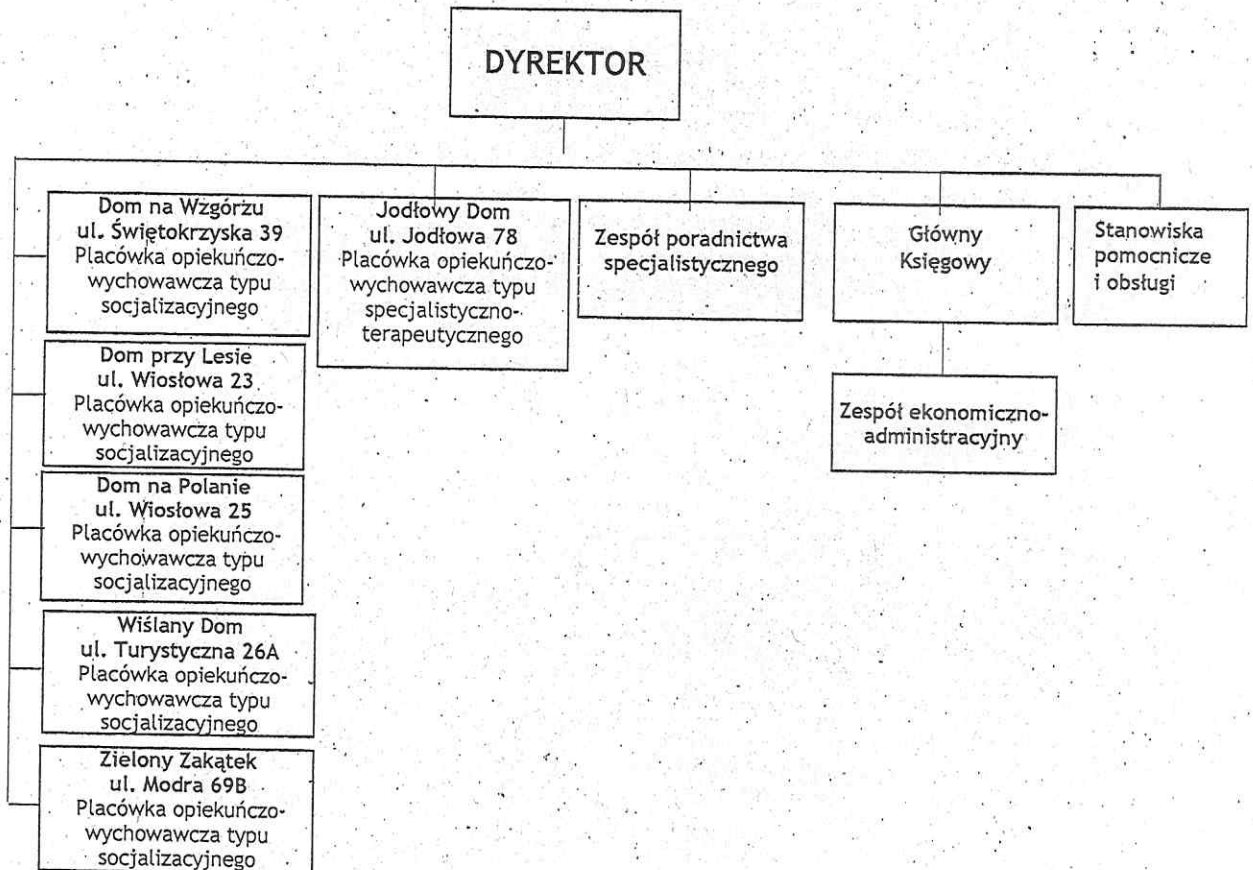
DYREKTOR

Dom na Wzgórzu
ul. Świętokrzyska 39
Placówka opiekuńczo-wychowawcza typu socjalizacyjnego

Dom przy Lesie
ul. Wiosłowa 23
Placówka opiekuńczo-wychowawcza typu socjalizacyjnego

Dom na Polanie
ul. Wiosłowa 25
Placówka opiekuńczo-wychowawcza typu socjalizacyjnego

Wiślany Dom
ul. Turystyczna 26A
Placówka opiekuńczo-wychowawcza typu socjalizacyjnego

Zielony Zakątek
ul. Modra 69B
Placówka opiekuńczo-wychowawcza typu socjalizacyjnego

Jodłowy Dom
ul. Jodłowa 78
Placówka opiekuńczo-wychowawcza typu specjalistyczno-terapeutycznego

Zespół poradnictwa specjalistycznego

Główny Księgowy

Zespół ekonomiczno-administracyjny

Stanowiska pomocnicze i obsługi